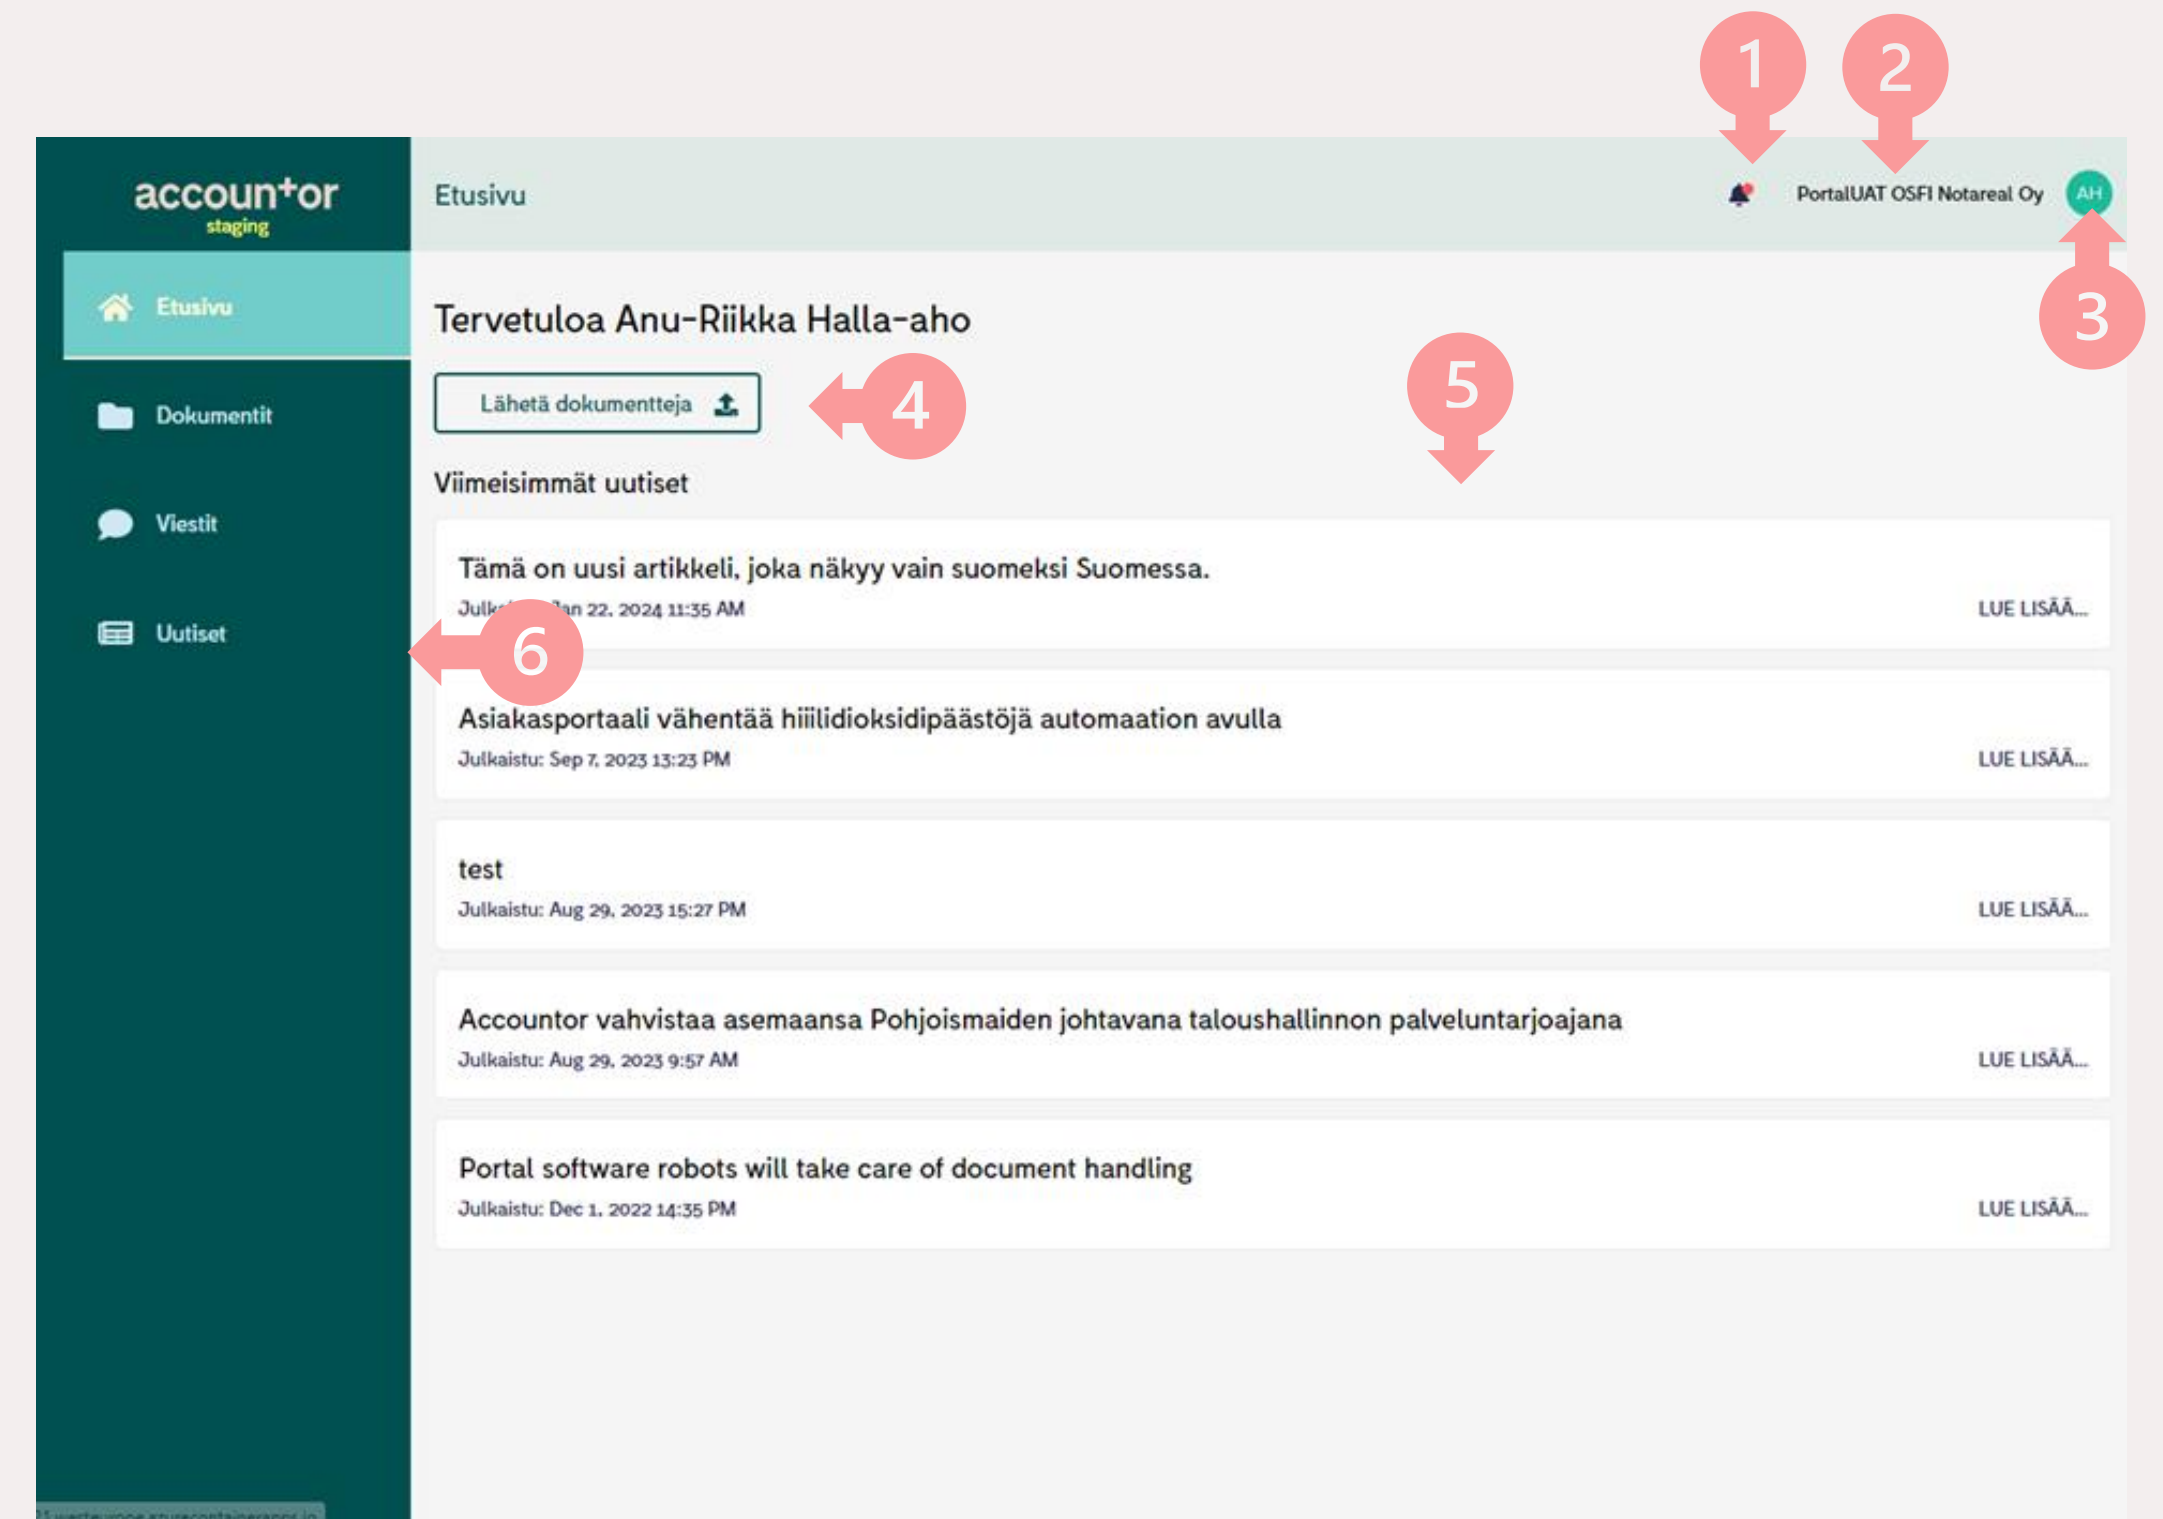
1
2
accountor
staging
Etusivu
PortalUAT OSFI Notareal Oy
AH
3
Etusivu
Dokumentit
Viestit
Uutiset
Tervetuloa Anu-Riikka Halla-aho
Lähetä dokumentteja
4
5
Viimeisimmät uutiset
Tämä on uusi artikkeli, joka näkyy vain suomeksi Suomessa.
Julk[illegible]an 22, 2024 11:35 AM
LUE LISÄÄ...
6
Asiakasportaali vähentää hiilidioksidipäästöjä automaation avulla
Julkaistu: Sep 7, 2023 13:23 PM
LUE LISÄÄ...
test
Julkaistu: Aug 29, 2023 15:27 PM
LUE LISÄÄ...
Accountor vahvistaa asemaansa Pohjoismaiden johtavana taloushallinnon palveluntarjoajana
Julkaistu: Aug 29, 2023 9:57 AM
LUE LISÄÄ...
Portal software robots will take care of document handling
Julkaistu: Dec 1, 2022 14:35 PM
LUE LISÄÄ...
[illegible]